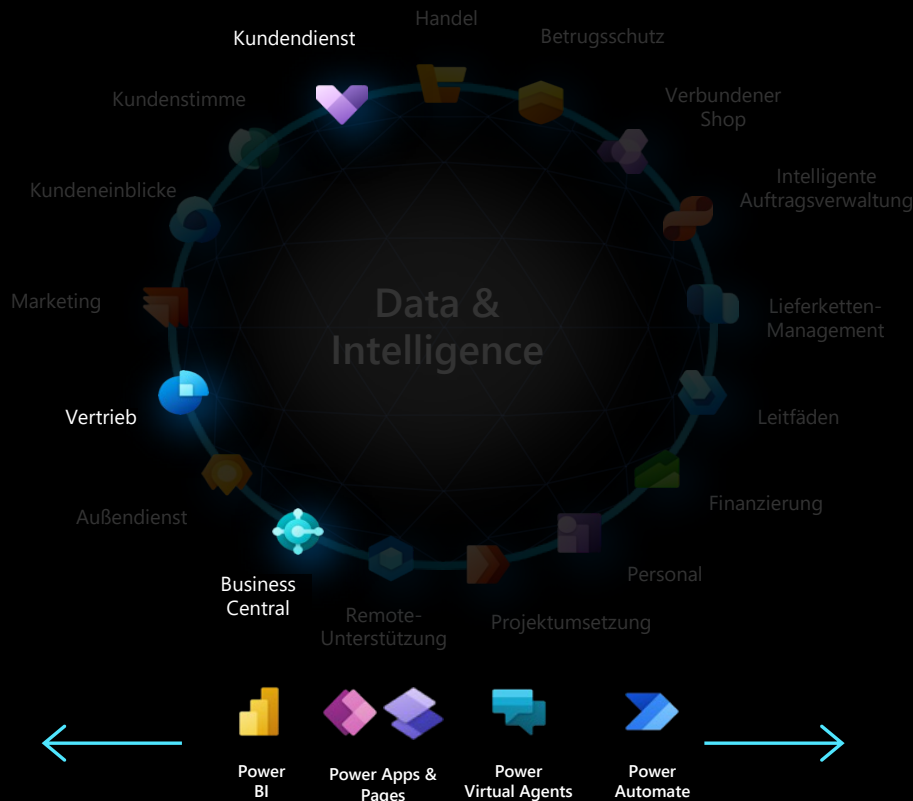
Handel

Kundendienst

Betrugsschutz

Kundenstimme

Verbundener Shop

Kundeneinblicke

Intelligente Auftragsverwaltung

Marketing

Data & Intelligence

Lieferketten-Management

Vertrieb

Leitfäden

Finanzierung

Außendienst

Personal

Business Central

Remote-Unterstützung

Projektumsetzung

Power BI

Power Apps & Pages

Power Virtual Agents

Power Automate